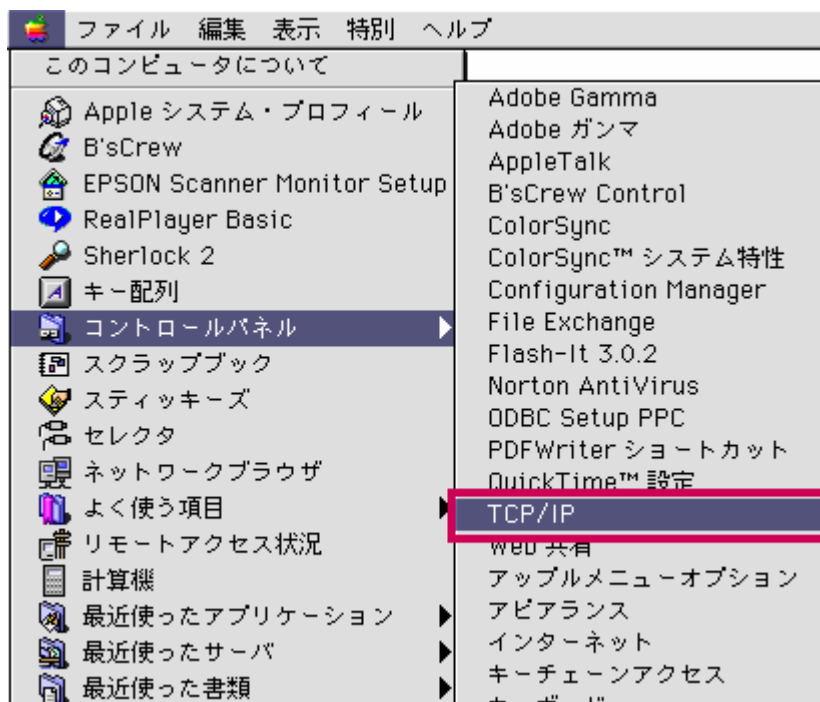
ファイル 編集 表示 特別 ヘルプ

このコンピュータについて

Apple システム・プロフィール
B'sCrew
EPSON Scanner Monitor Setup
RealPlayer Basic
Sherlock 2
キー配列
コントロールパネル
スクラップブック
スティッキーズ
セレクタ
ネットワークブラウザ
よく使う項目
リモートアクセス状況
計算機
最近使ったアプリケーション
最近使ったサーバ
最近使った書類

Adobe Gamma
Adobe ガンマ
AppleTalk
B'sCrew Control
ColorSync
ColorSync™ システム特性
Configuration Manager
File Exchange
Flash-It 3.0.2
Norton AntiVirus
ODBC Setup PPC
PDFWriter ショートカット
QuickTime™ 設定
TCP/IP
Web 共有
アップルメニューオプション
アピアランス
インターネット
キーチェーンアクセス
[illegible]